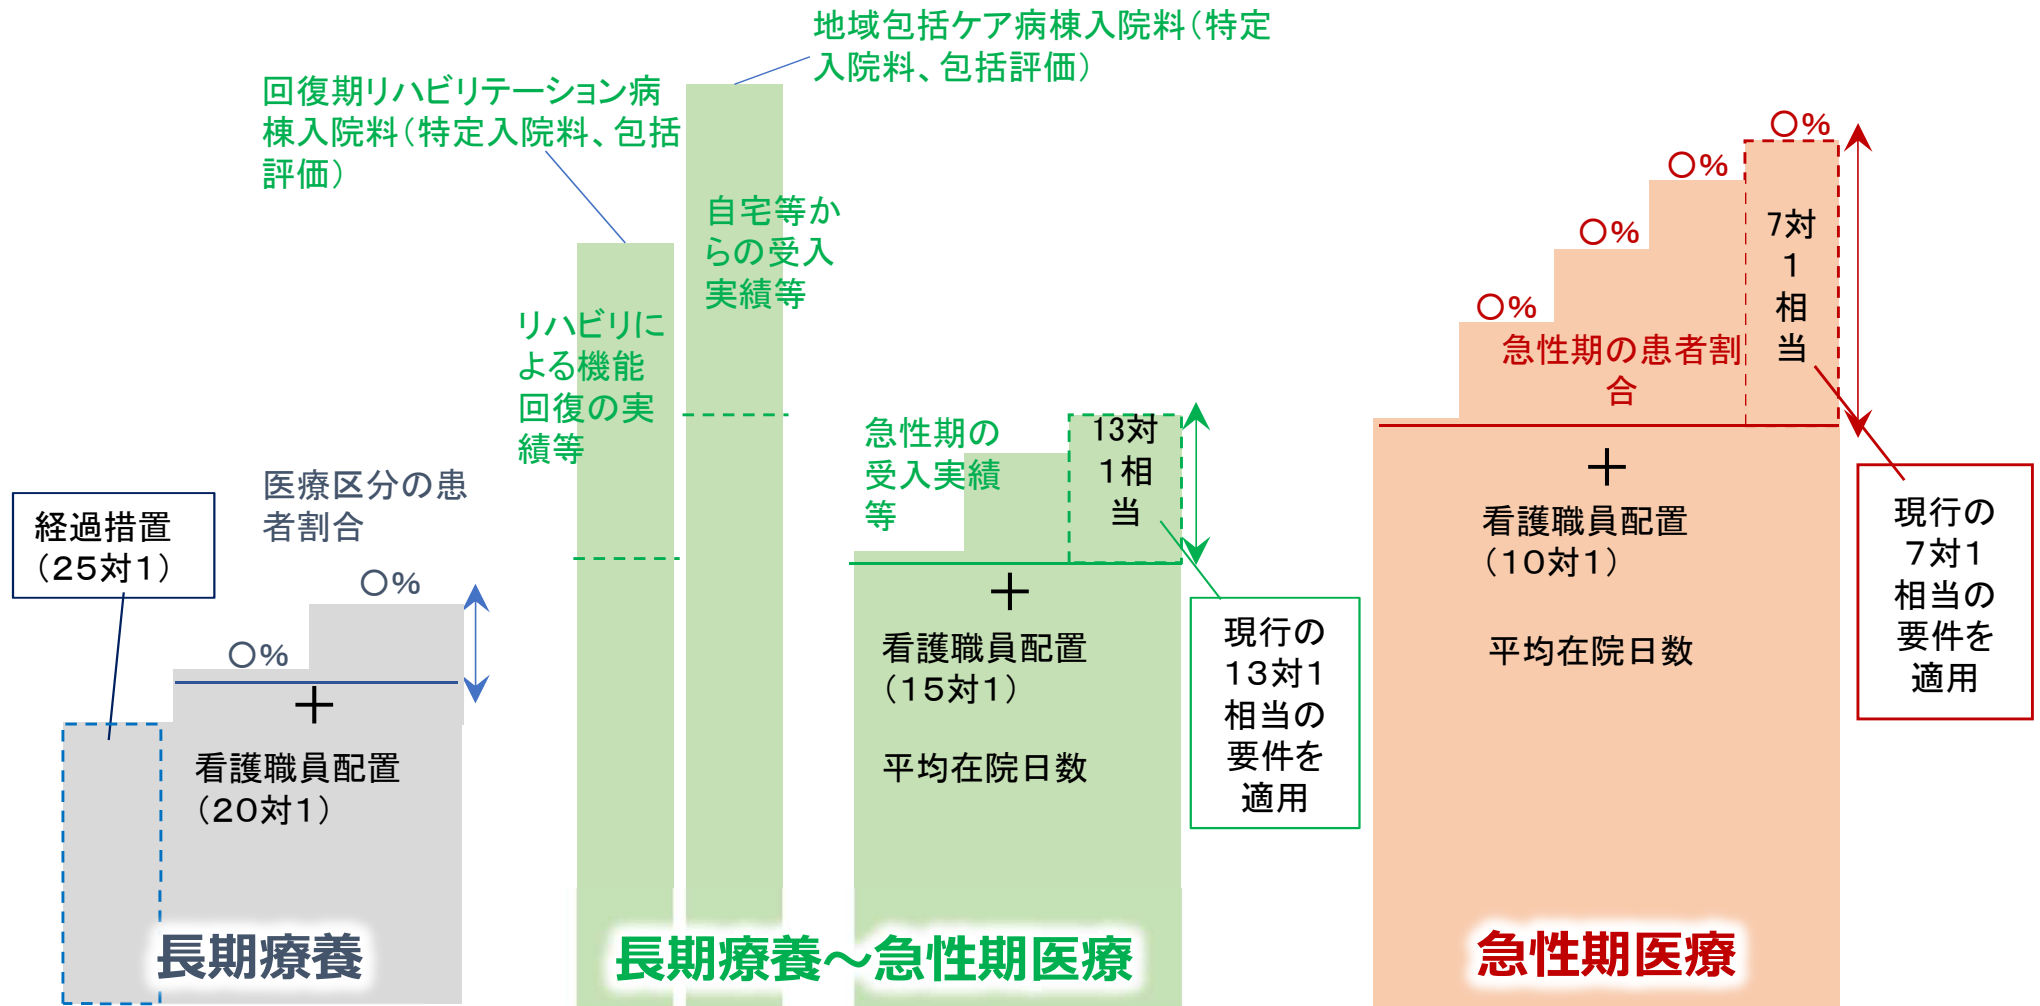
地域包括ケア病棟入院料（特定入院料、包括評価）

回復期リハビリテーション病棟入院料（特定入院料、包括評価）

自宅等からの受入実績等

リハビリによる機能回復の実績等

医療区分の患者割合

経過措置（25対1）

○%

○%

＋

看護職員配置（20対1）

長期療養

急性期の受入実績等

13対1相当

＋

看護職員配置（15対1）

平均在院日数

現行の13対1相当の要件を適用

長期療養～急性期医療

○%

○%

○%

○%

7対1相当

急性期の患者割合

＋

看護職員配置（10対1）

平均在院日数

現行の7対1相当の要件を適用

急性期医療